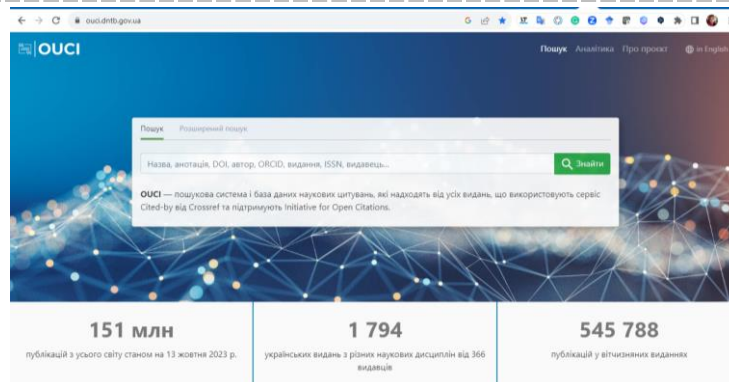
ouci.dntb.gov.ua

OUCI

Пошук Аналітика Про проєкт In English

Пошук Розширений пошук

Назва, анотація, DOI, автор, ORCID, видання, ISSN, видавець...

Знайти

OUCI — пошукова система і база даних наукових цитувань, які надходять від усіх видань, що використовують сервіс Cited-by від Crossref та підтримують Initiative for Open Citations.

151 млн
публікацій з усього світу станом на 13 жовтня 2023 р.

1 794
українських видань з різних наукових дисциплін від 366 видавців

545 788
публікацій у вітчизняних виданнях